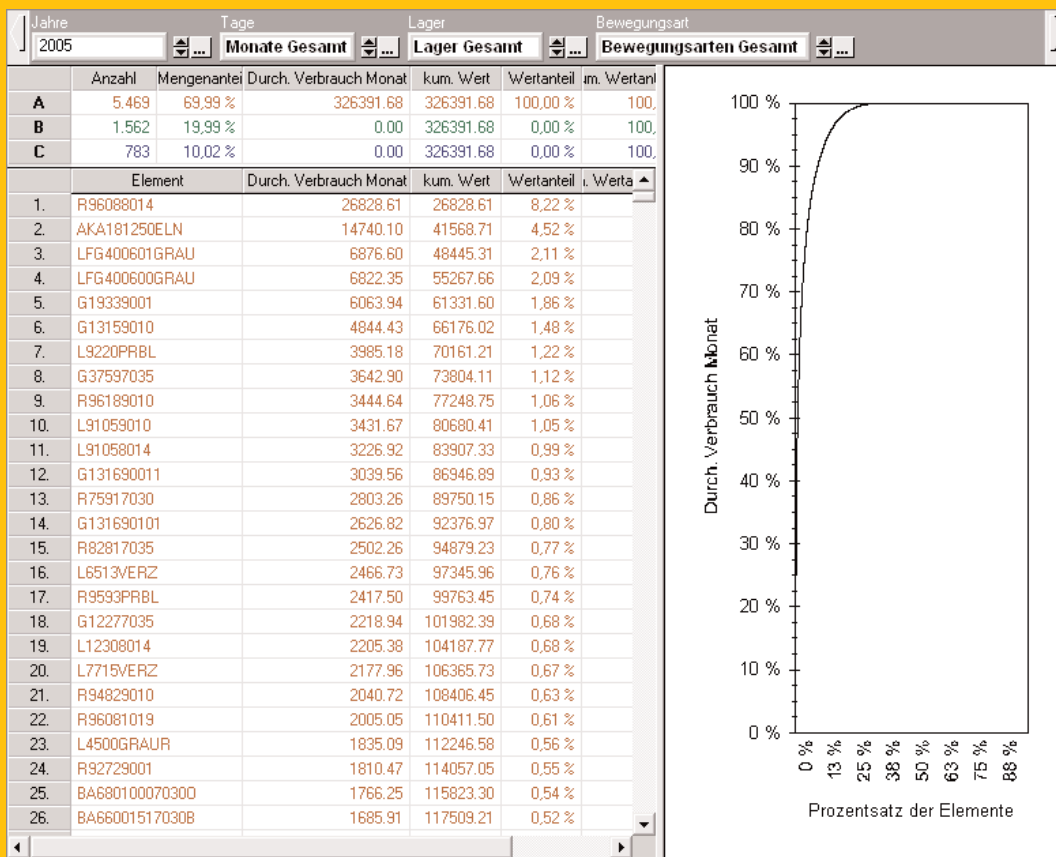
Jahre
2005

Tage
Monate Gesamt

Lager
Lager Gesamt

Bewegungsart
Bewegungsarten Gesamt

| | Anzahl | Mengenantei | Durch. Verbrauch Monat | kum. Wert | Wertanteil | m. Wertant |
|---|---|---|---|---|---|---|
| A | 5.469 | 69,99 % | 326391.68 | 326391.68 | 100,00 % | 100, |
| B | 1.562 | 19,99 % | 0.00 | 326391.68 | 0,00 % | 100, |
| C | 783 | 10,02 % | 0.00 | 326391.68 | 0,00 % | 100, |

| | Element | Durch. Verbrauch Monat | kum. Wert | Wertanteil | . Werta |
|---|---|---|---|---|---|
| 1. | R96088014 | 26828.61 | 26828.61 | 8,22 % | |
| 2. | AKA181250ELN | 14740.10 | 41568.71 | 4,52 % | |
| 3. | LFG400601GRAU | 6876.60 | 48445.31 | 2,11 % | |
| 4. | LFG400600GRAU | 6822.35 | 55267.66 | 2,09 % | |
| 5. | G19339001 | 6063.94 | 61331.60 | 1,86 % | |
| 6. | G13159010 | 4844.43 | 66176.02 | 1,48 % | |
| 7. | L9220PRBL | 3985.18 | 70161.21 | 1,22 % | |
| 8. | G37597035 | 3642.90 | 73804.11 | 1,12 % | |
| 9. | R96189010 | 3444.64 | 77248.75 | 1,06 % | |
| 10. | L91059010 | 3431.67 | 80680.41 | 1,05 % | |
| 11. | L91058014 | 3226.92 | 83907.33 | 0,99 % | |
| 12. | G131690011 | 3039.56 | 86946.89 | 0,93 % | |
| 13. | R75917030 | 2803.26 | 89750.15 | 0,86 % | |
| 14. | G131690101 | 2626.82 | 92376.97 | 0,80 % | |
| 15. | R82817035 | 2502.26 | 94879.23 | 0,77 % | |
| 16. | L6513VERZ | 2466.73 | 97345.96 | 0,76 % | |
| 17. | R9593PRBL | 2417.50 | 99763.45 | 0,74 % | |
| 18. | G12277035 | 2218.94 | 101982.39 | 0,68 % | |
| 19. | L12308014 | 2205.38 | 104187.77 | 0,68 % | |
| 20. | L7715VERZ | 2177.96 | 106365.73 | 0,67 % | |
| 21. | R94829010 | 2040.72 | 108406.45 | 0,63 % | |
| 22. | R96081019 | 2005.05 | 110411.50 | 0,61 % | |
| 23. | L4500GRAUR | 1835.09 | 112246.58 | 0,56 % | |
| 24. | R92729001 | 1810.47 | 114057.05 | 0,55 % | |
| 25. | BA680100070300 | 1766.25 | 115823.30 | 0,54 % | |
| 26. | BA66001517030B | 1685.91 | 117509.21 | 0,52 % | |

100 %
90 %
80 %
70 %
60 %
50 %
40 %
30 %
20 %
10 %
0 %
Durch. Verbrauch Monat
0 % 13 % 25 % 38 % 50 % 63 % 75 % 88 %
Prozentsatz der Elemente